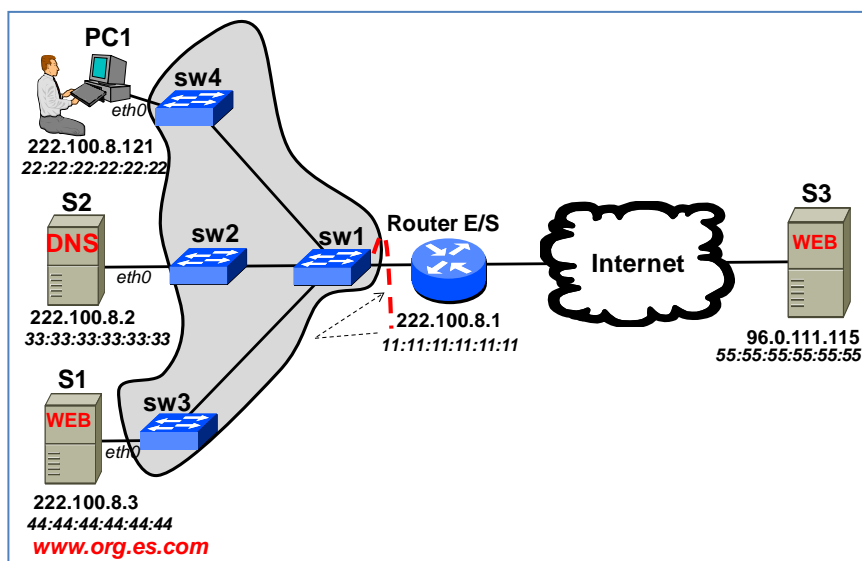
PC1
sw4
eth0
222.100.8.121
22:22:22:22:22:22
S2
DNS
sw2
eth0
sw1
Router E/S
Internet
S3
WEB
222.100.8.2
33:33:33:33:33:33
222.100.8.1
11:11:11:11:11:11
96.0.111.115
55:55:55:55:55:55
S1
WEB
sw3
eth0
222.100.8.3
44:44:44:44:44:44
www.org.es.com